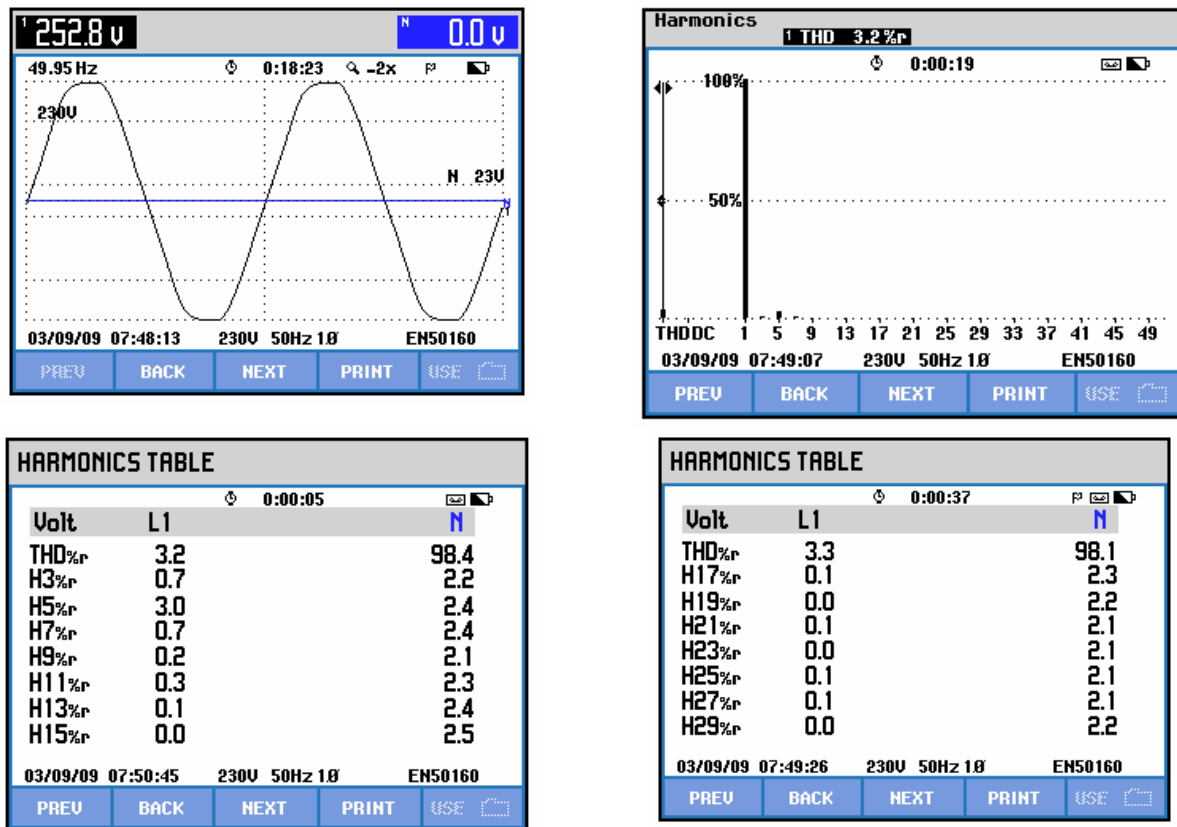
1 252.8 v

N 0.0 v

49.95 Hz 0:18:23 -2x

230V

N 23V

03/09/09 07:48:13 230V 50Hz 1Ø EN50160

PREV BACK NEXT PRINT USE

Harmonics

1 THD 3.2 %r

0:00:19

100%

50%

THDDC 1 5 9 13 17 21 25 29 33 37 41 45 49

03/09/09 07:49:07 230V 50Hz 1Ø EN50160

PREV BACK NEXT PRINT USE

HARMONICS TABLE

0:00:05

| Volt | L1 | N |
|---|---|---|
| THD%r | 3.2 | 98.4 |
| H3%r | 0.7 | 2.2 |
| H5%r | 3.0 | 2.4 |
| H7%r | 0.7 | 2.4 |
| H9%r | 0.2 | 2.1 |
| H11%r | 0.3 | 2.3 |
| H13%r | 0.1 | 2.4 |
| H15%r | 0.0 | 2.5 |

03/09/09 07:50:45 230V 50Hz 1Ø EN50160

PREV BACK NEXT PRINT USE

HARMONICS TABLE

0:00:37

| Volt | L1 | N |
|---|---|---|
| THD%r | 3.3 | 98.1 |
| H17%r | 0.1 | 2.3 |
| H19%r | 0.0 | 2.2 |
| H21%r | 0.1 | 2.1 |
| H23%r | 0.0 | 2.1 |
| H25%r | 0.1 | 2.1 |
| H27%r | 0.1 | 2.1 |
| H29%r | 0.0 | 2.2 |

03/09/09 07:49:26 230V 50Hz 1Ø EN50160

PREV BACK NEXT PRINT USE